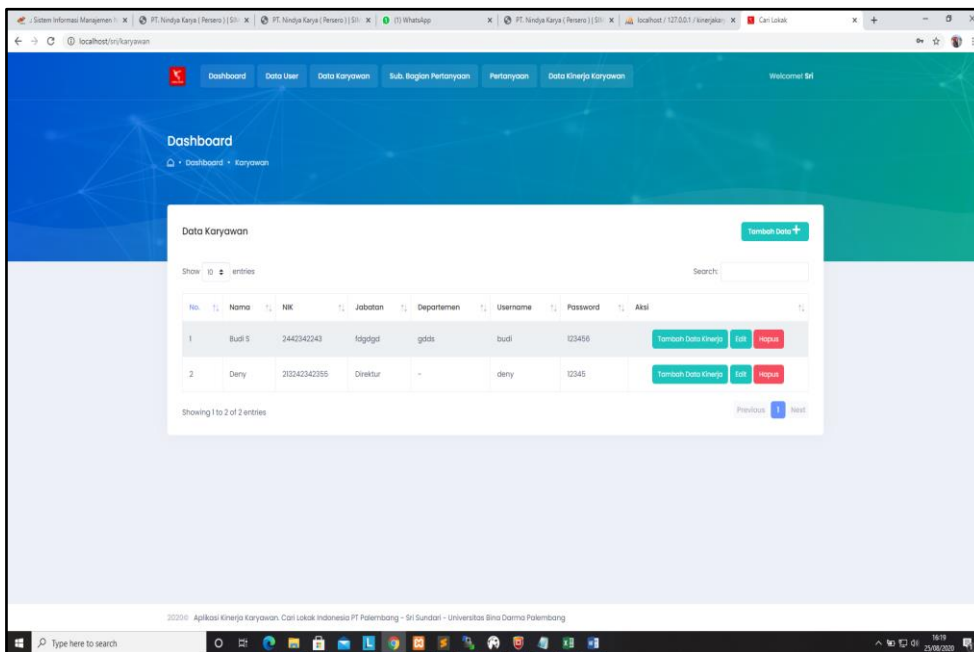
Sistem Informasi Manajemen | PT. Nindya Karya (Persero) | Sili | PT. Nindya Karya (Persero) | Sili | (1) WhatsApp | PT. Nindya Karya (Persero) | Sili | localhost / 127.0.0.1 / kinerjakary | Cari Lokak

localhost/sri/karyawan

Dashboard Data User Data Karyawan Sub. Bagian Pertanyaan Pertanyaan Data Kinerja Karyawan Welcome! Sri

Dashboard
Dashboard • Karyawan

Data Karyawan

Tambah Data +

Show 10 entries

Search:

| No. | Nama | NIK | Jabatan | Departemen | Username | Password | Aksi |
|---|---|---|---|---|---|---|---|
| 1 | Budi S | 2442342243 | fdgdgd | gdds | budi | 123456 | Tambah Data Kinerja Edit Hapus |
| 2 | Deny | 213242342355 | Direktur | - | deny | 12345 | Tambah Data Kinerja Edit Hapus |

Showing 1 to 2 of 2 entries

Previous 1 Next

2020© Aplikasi Kinerja Karyawan. Cari Lokak Indonesia PT Palembang - Sri Sundari - Universitas Bina Darma Palembang

Type here to search

16:19
25/08/2020